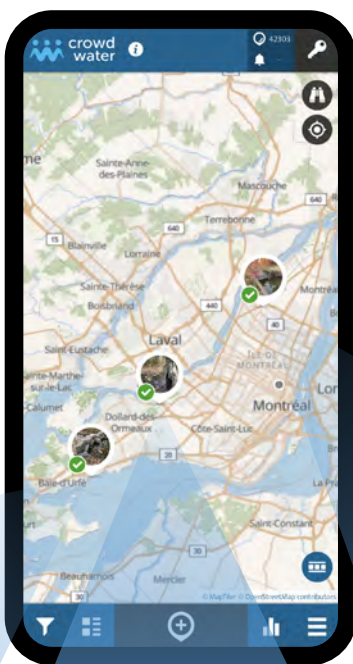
crowd water

42303

Sainte-Anne-des-Plaines

Mascouche

Terrebonne

640

15

Blainville

640

Lorraine

Sainte-Thérèse

Boisbriand

440

Montréal

Laval

Saint-Eustache

40

ÎLE DE MONTRÉAL

Sainte-Marthe-sur-le-Lac

Calumet

Dollard-des-Ormeaux

Montréal

Côte-Saint-Luc

20

Baie-d'Urfé

Saint-Constant

30

Beauharnois

Mercier

© MapTiler © OpenStreetMap contributors